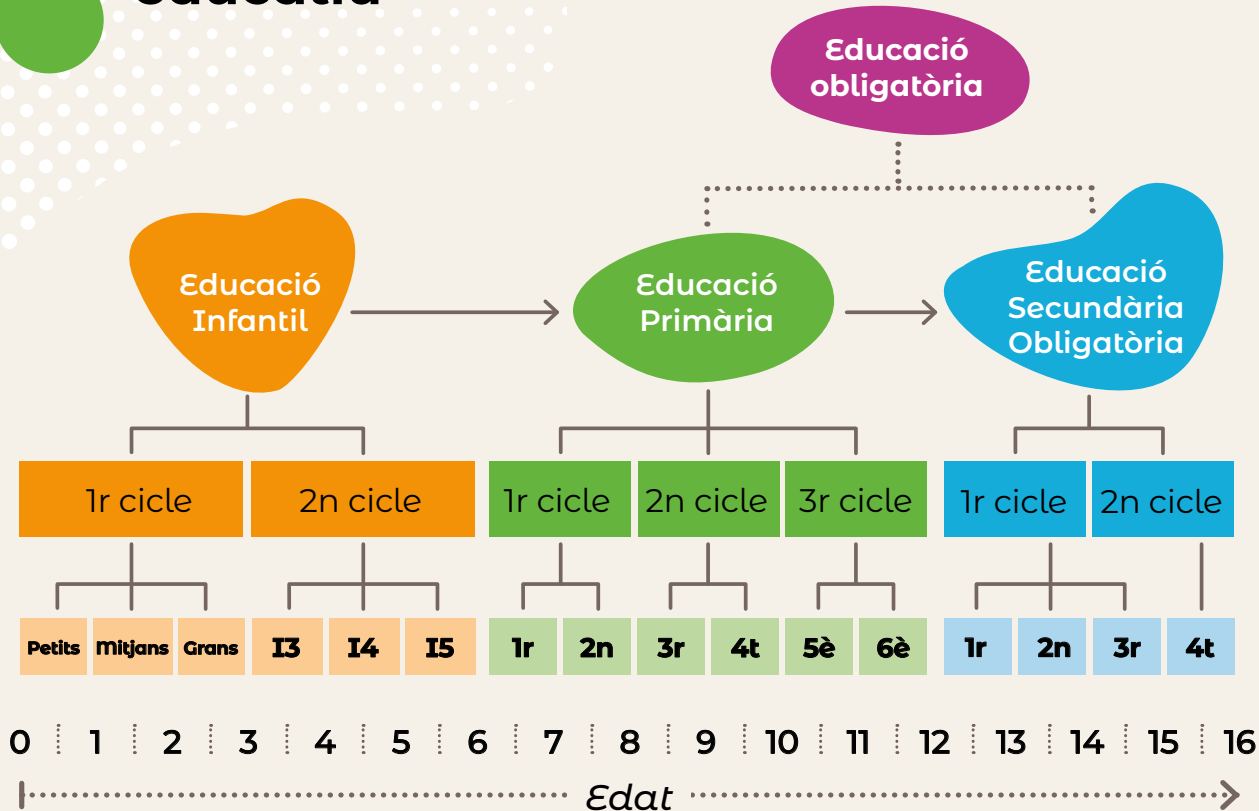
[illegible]

Educació obligatòria

Educació Infantil

Educació Primària

Educació Secundària Obligatòria

1r cicle
2n cicle
1r cicle
2n cicle
3r cicle
1r cicle
2n cicle

Petits
Mitjans
Grans
I3
I4
I5
1r
2n
3r
4t
5è
6è
1r
2n
3r
4t

0 1 2 3 4 5 6 7 8 9 10 11 12 13 14 15 16

Edat